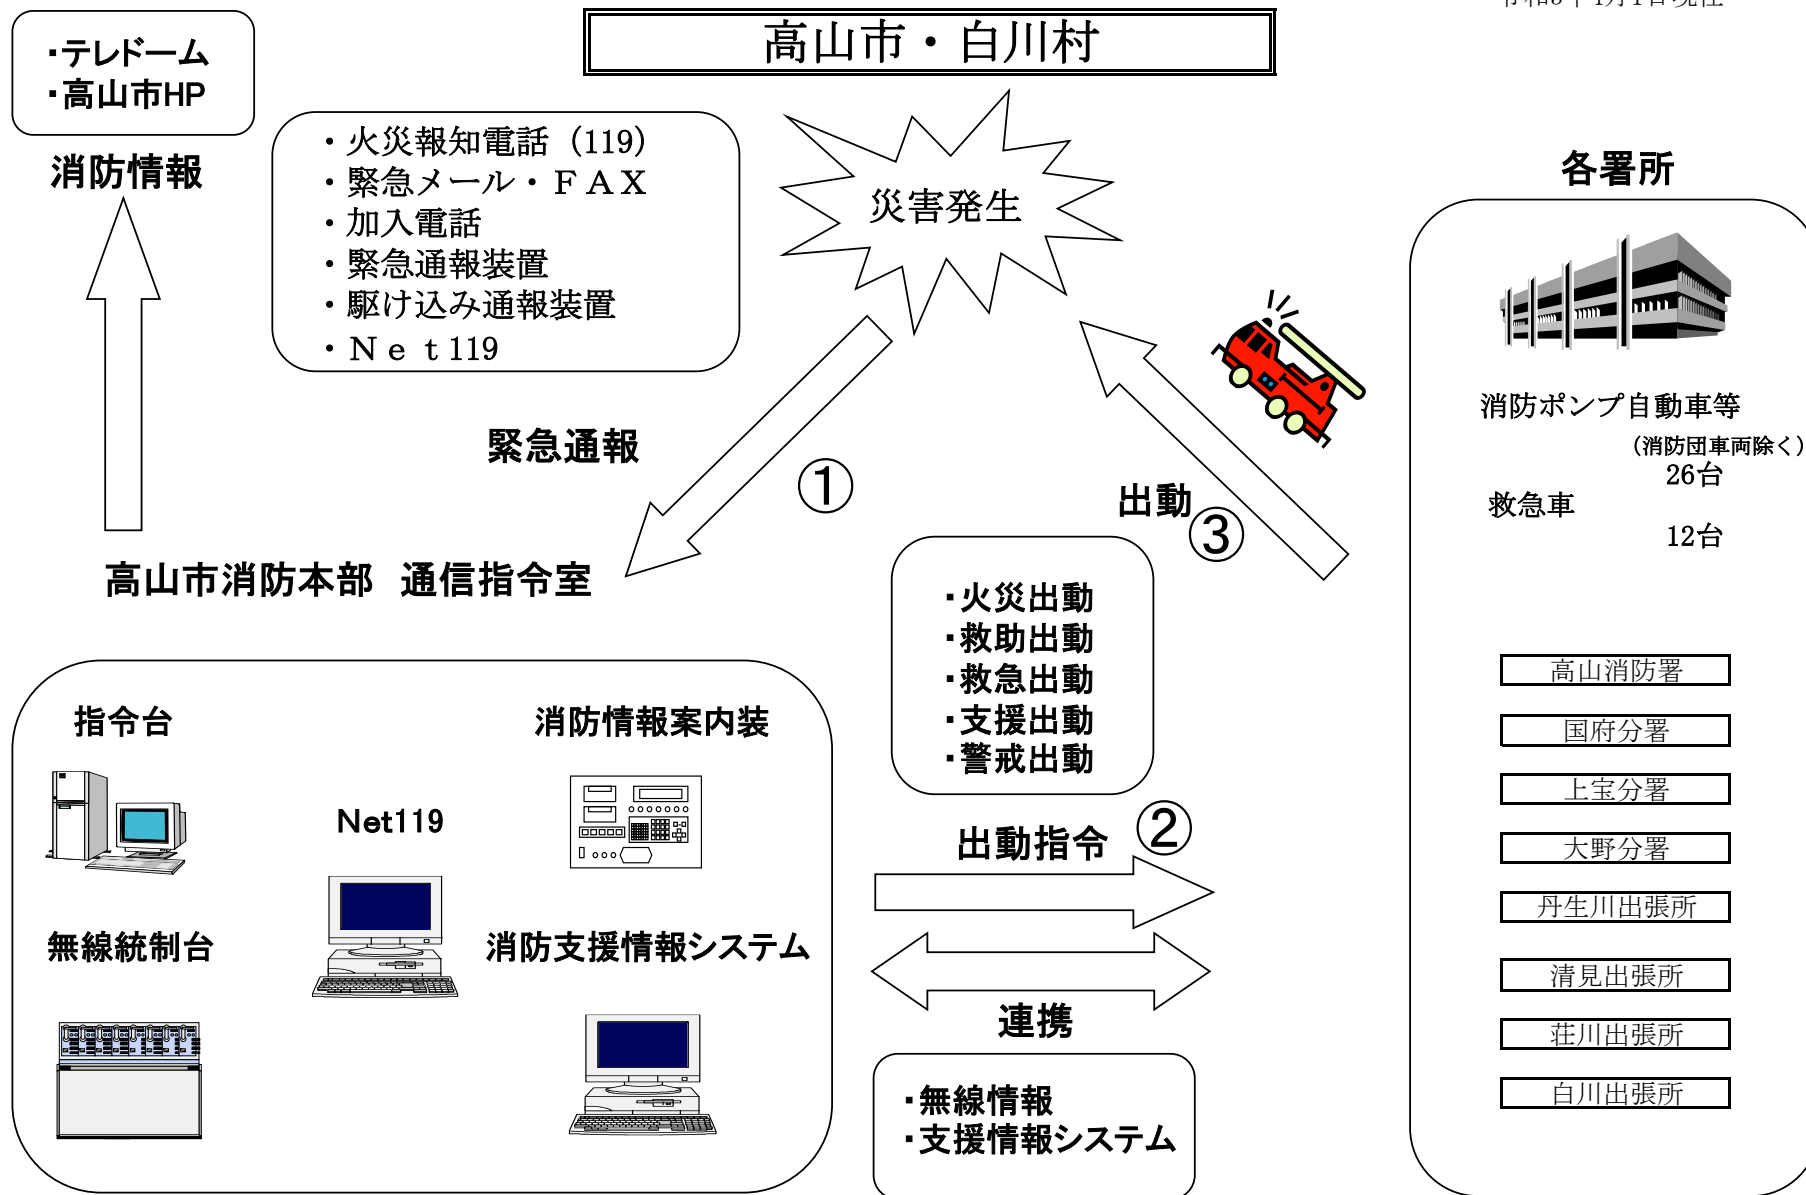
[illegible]

高山市・白川村

・テレドーム
・高山市HP

消防情報

・火災報知電話（119）
・緊急メール・ＦＡＸ
・加入電話
・緊急通報装置
・駆け込み通報装置
・Ｎｅｔ119

災害発生

各署所

消防ポンプ自動車等
（消防団車両除く）
26台
救急車
12台

緊急通報

①

出動

③

高山市消防本部　通信指令室

・火災出動
・救助出動
・救急出動
・支援出動
・警戒出動

指令台

消防情報案内装

Net119

出動指令

②

無線統制台

消防支援情報システム

連携

・無線情報
・支援情報システム

高山消防署
国府分署
上宝分署
大野分署
丹生川出張所
清見出張所
荘川出張所
白川出張所